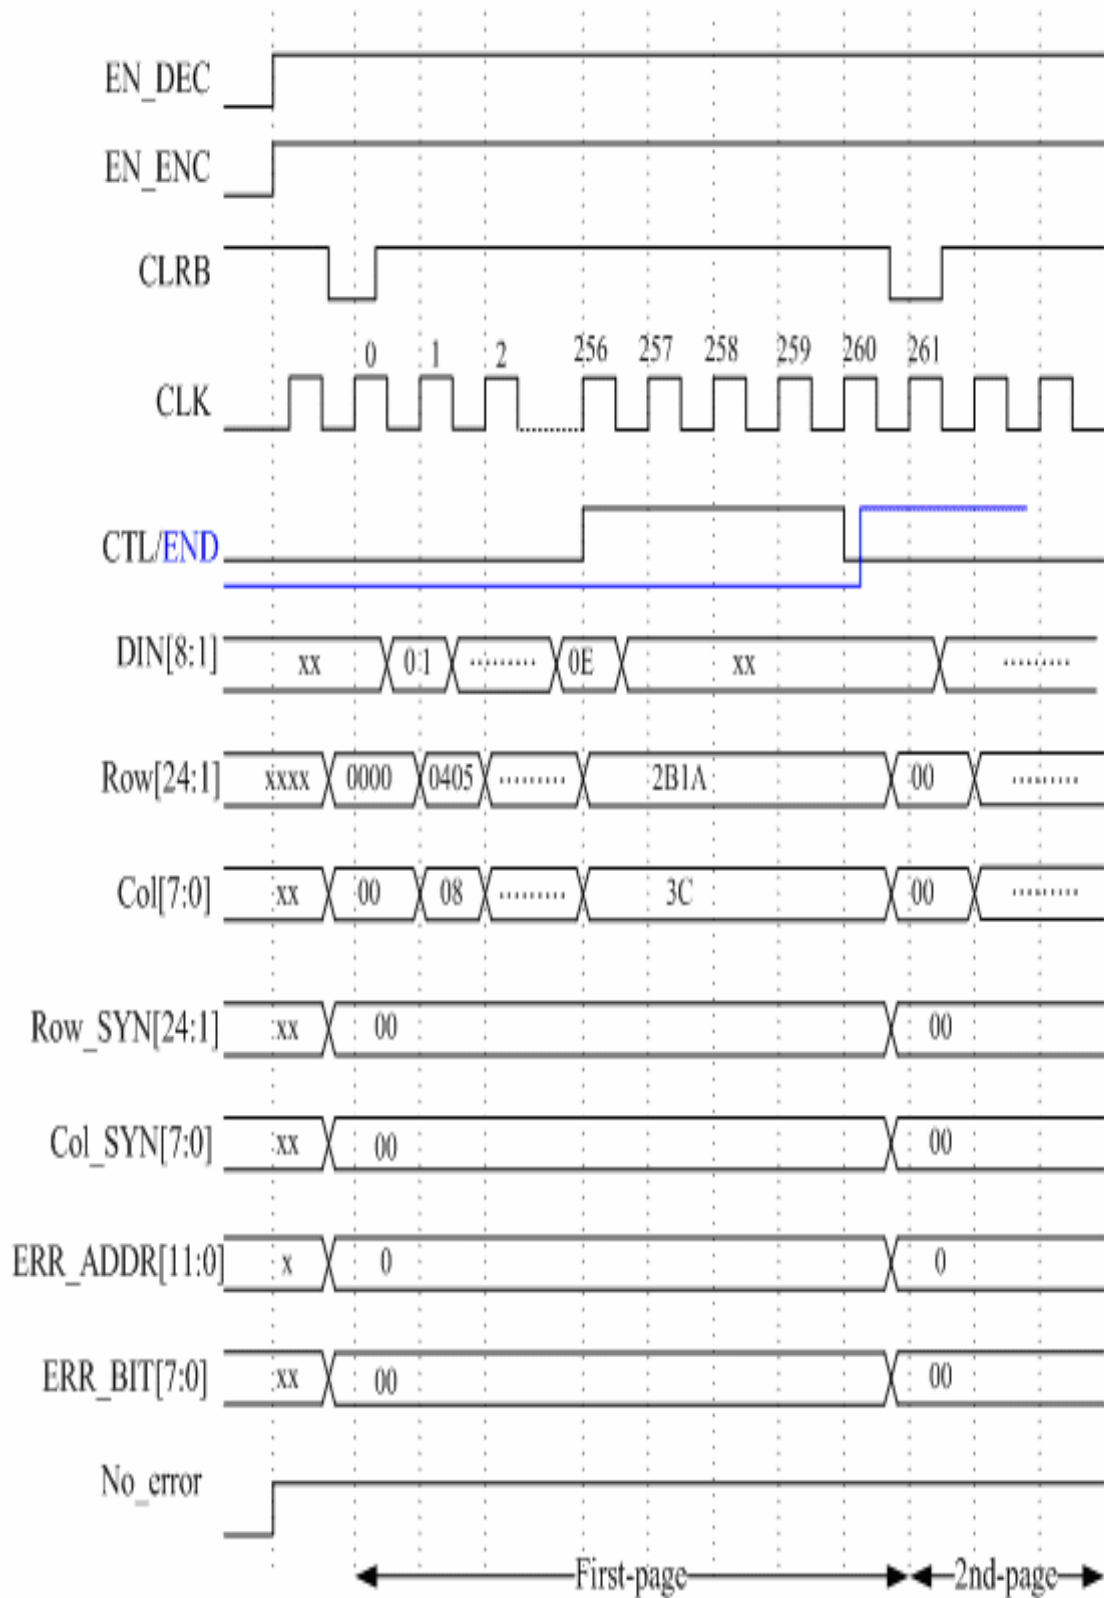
EN_DEC

EN_ENC

CLRB

0 1 2 256 257 258 259 260 261

CLK

CTL/END

DIN[8:1] xx 01 ......... 0E xx .........

Row[24:1] xxxx 0000 0405 ......... 2B1A 00 .........

Col[7:0] xx 00 08 ......... 3C 00 .........

Row_SYN[24:1] xx 00 00

Col_SYN[7:0] xx 00 00

ERR_ADDR[11:0] x 0 0

ERR_BIT[7:0] xx 00 00

No_error

First-page 2nd-page